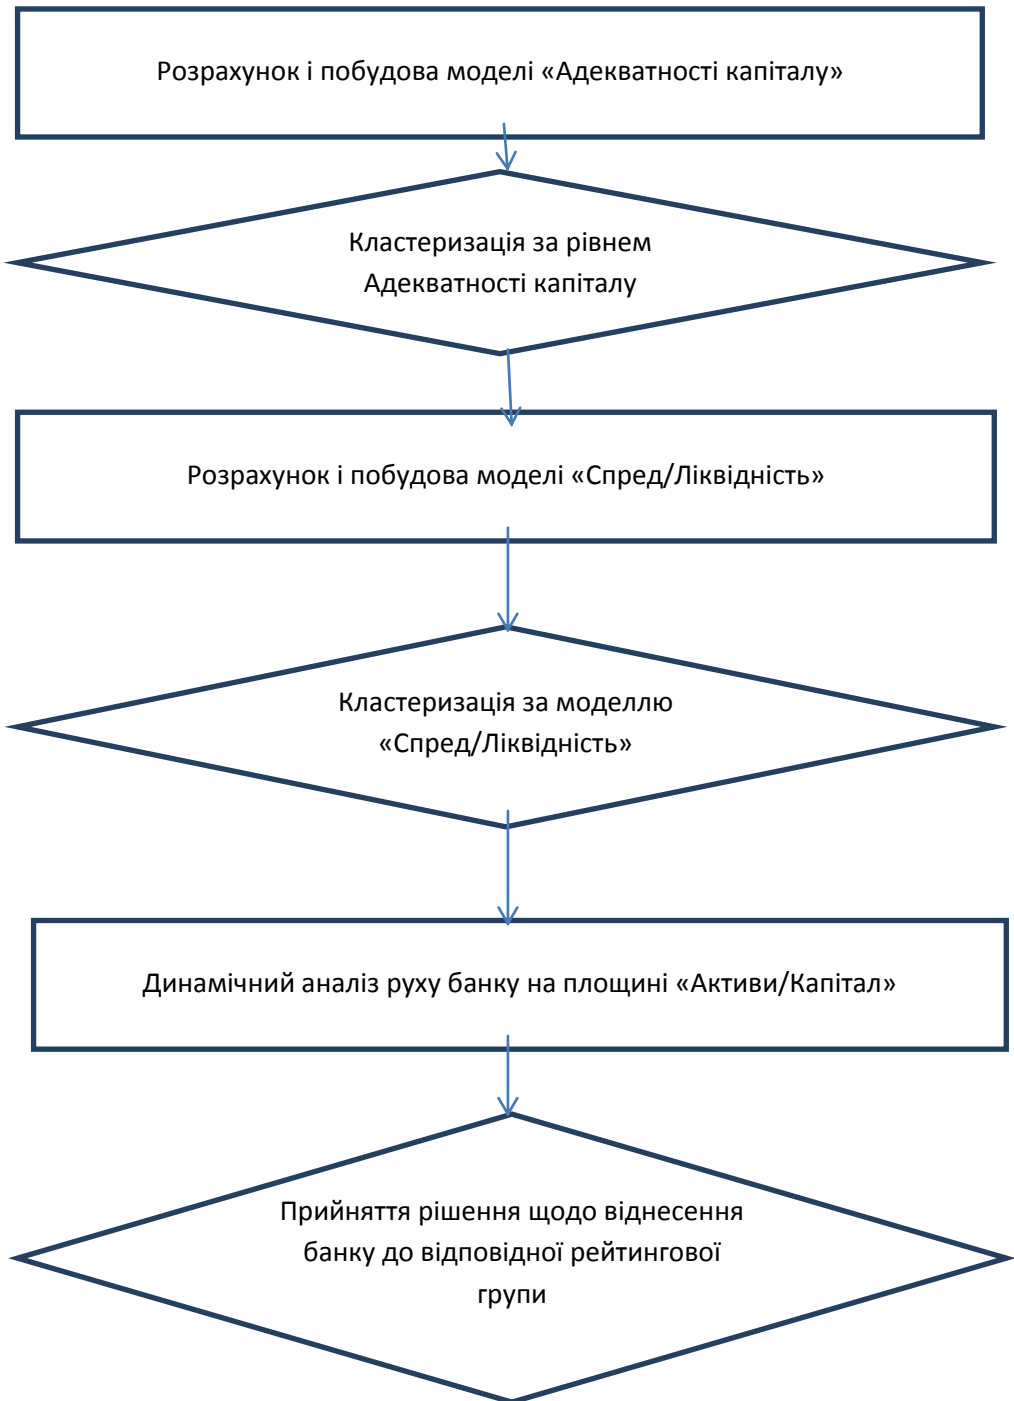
Розрахунок і побудова моделі «Адекватності капіталу»

Кластеризація за рівнем Адекватності капіталу

Розрахунок і побудова моделі «Спред/Ліквідність»

Кластеризація за моделлю «Спред/Ліквідність»

Динамічний аналіз руху банку на площині «Активи/Капітал»

Прийняття рішення щодо віднесення банку до відповідної рейтингової групи